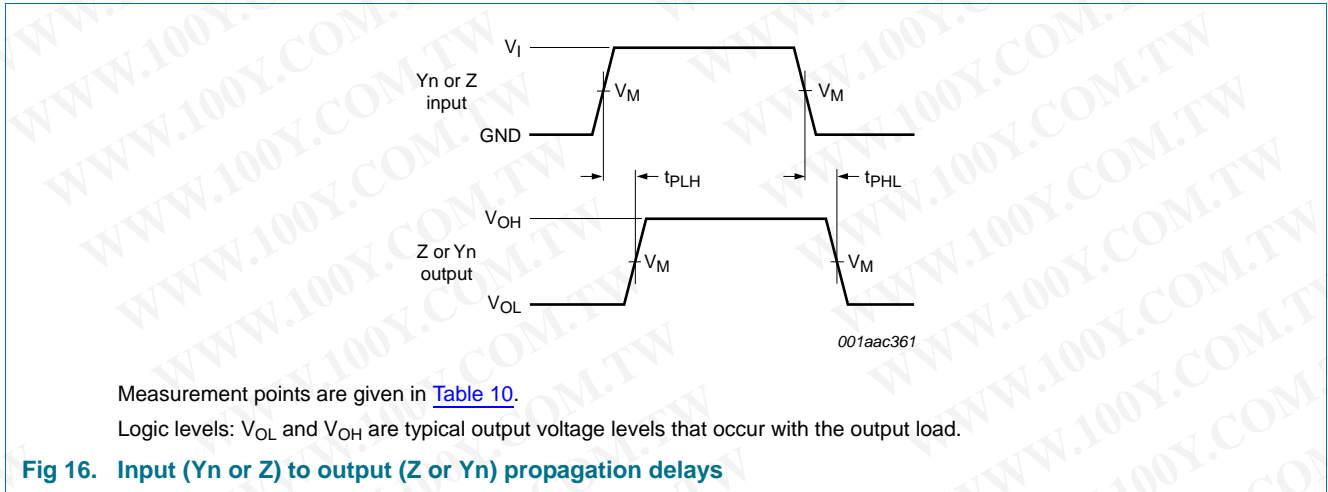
$V_I$

Yn or Z input

GND

$V_M$

$V_M$

$t_{PLH}$

$t_{PHL}$

$V_{OH}$

Z or Yn output

$V_{OL}$

$V_M$

$V_M$

001aac361

WWW.100Y.COM.TW

Measurement points are given in Table 10.

Logic levels: $V_{OL}$ and $V_{OH}$ are typical output voltage levels that occur with the output load.

Fig 16. Input (Yn or Z) to output (Z or Yn) propagation delays